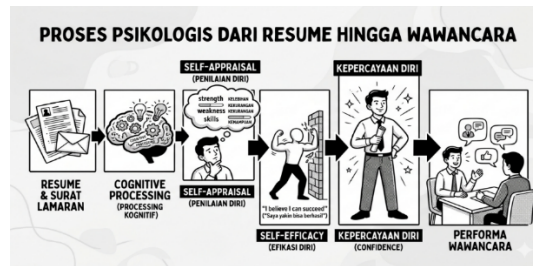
PROSES PSIKOLOGIS DARI RESUME HINGGA WAWANCARA

RESUME & SURAT LAMARAN

COGNITIVE PROCESSING
(PROCESSING KOGNITIF)

SELF-APPRAISAL
(PENILAIAN DIRI)

strength
weakness
skills
KELEBIHAN
KEKURANGAN
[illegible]

SELF-APPRAISAL
(PENILAIAN DIRI)

"I believe I can succeed!"
"Saya yakin bisa berhasil!"

SELF-EFFICACY
(EFIKASI DIRI)

KEPERCAYAAN DIRI

KEPERCAYAAN DIRI
(CONFIDENCE)

PERFORMA WAWANCARA